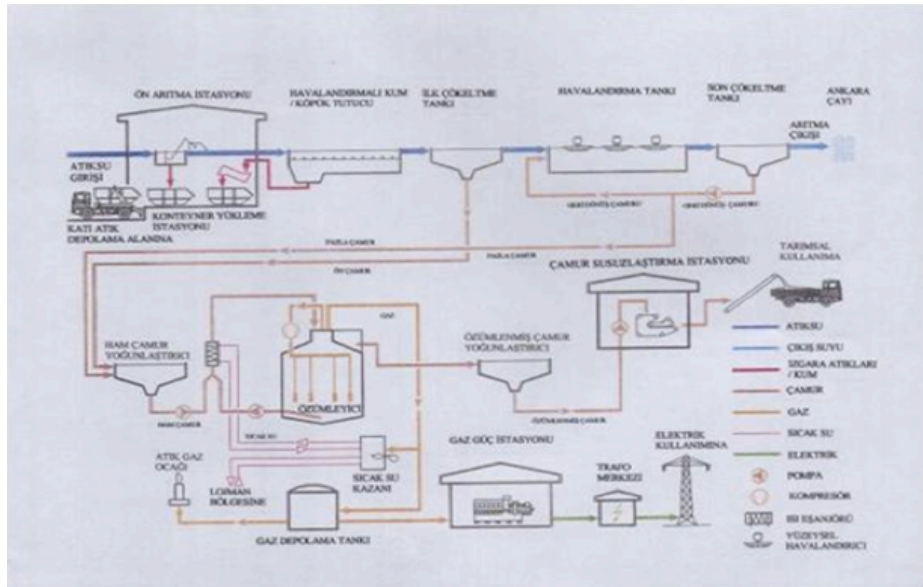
ÖN ARITMA ISTASYONU

HAVALANDIRMALI KUM / KÖPÜK TUTUCU

İLK ÇÖKELTME TANKI

HAVALANDIRMA TANKI

SON ÇÖKELTME TANKI

ANKARA ÇAYI

ATIKSU GİRİŞİ

ARITMA ÇIKIŞI

KONTEYNER YÜKLEME İSTASYONU

KATI ATIK DEPOLAMA ALANINA

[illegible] ÇAMUR

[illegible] ÇAMUR

FAZLA ÇAMUR

FAZLA ÇAMUR

ÖN ÇAMUR

ÇAMUR SUSUZLAŞTIRMA İSTASYONU

TARIMSAL KULLANIMA

GAZ

HAM ÇAMUR YOĞUNLAŞTIRICI

ÇÜRÜMÜŞ ÇAMUR YOĞUNLAŞTIRICI

ÇÜRÜTÜCÜ

HAM ÇAMUR

SICAK SU

ÇÜRÜMÜŞ ÇAMUR

SICAK SU KAZANI

GAZ GÜÇ İSTASYONU

ELEKTRİK KULLANIMINA

ATIK GAZ OCAĞI

LOJMAN BÖLGESİNE

TRAFO MERKEZİ

GAZ DEPOLAMA TANKI

ATIKSU

ÇIKIŞ SUYU

SIGARA ATIKLARI / KUM

ÇAMUR

GAZ

SICAK SU

ELEKTRİK

POMPA

KOMPRESÖR

ISI EŞANJÖRÜ

YÜZEYSEL HAVALANDIRICI